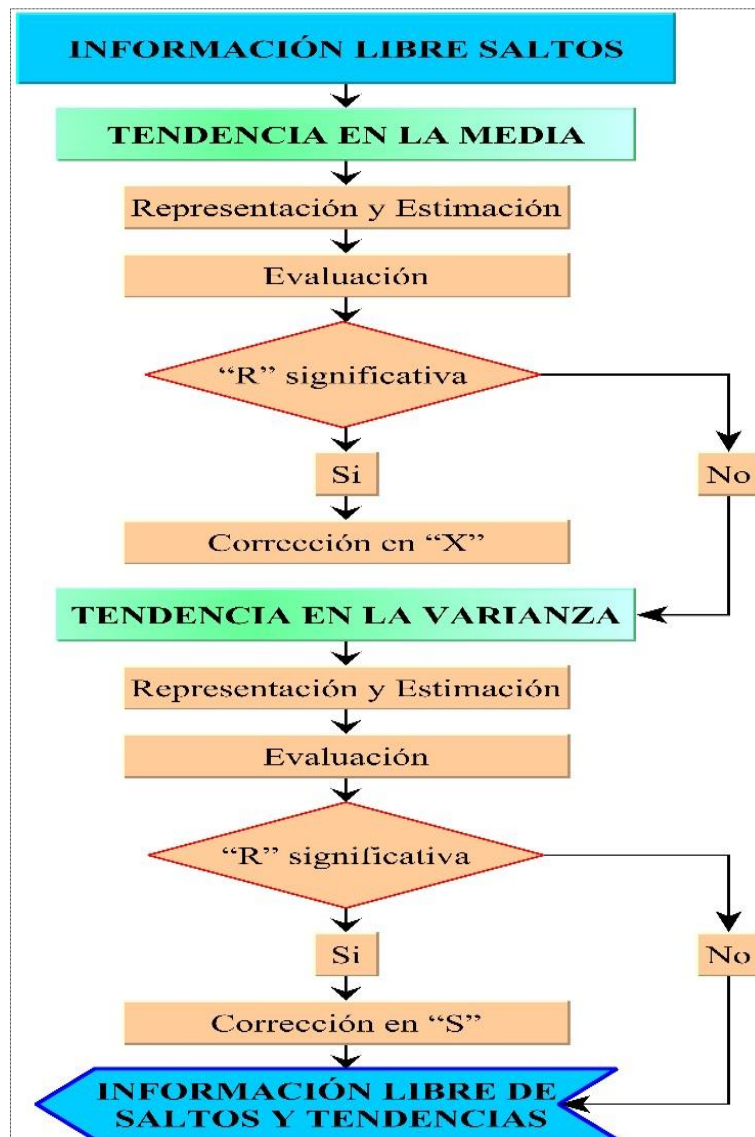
INFORMACIÓN LIBRE SALTOS

TENDENCIA EN LA MEDIA

Representación y Estimación

Evaluación

“R” significativa

Si

No

Corrección en “X”

TENDENCIA EN LA VARIANZA

Representación y Estimación

Evaluación

“R” significativa

Si

No

Corrección en “S”

INFORMACIÓN LIBRE DE SALTOS Y TENDENCIAS